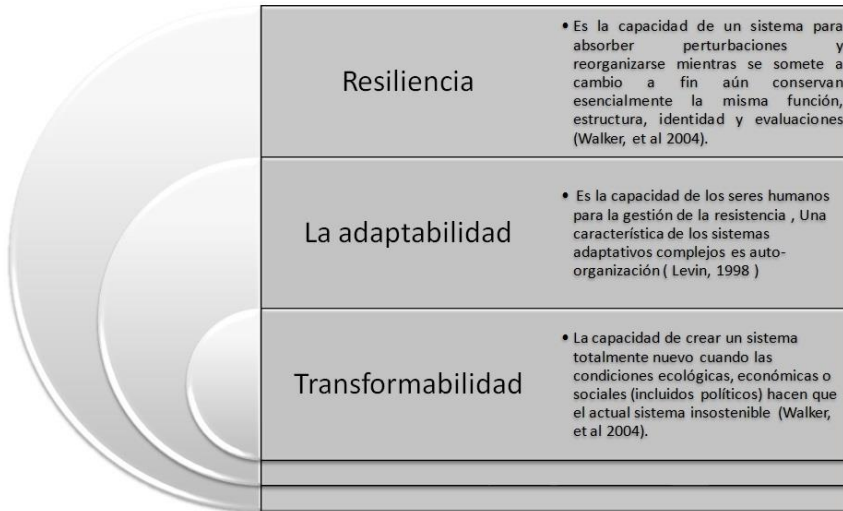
Resiliencia

• Es la capacidad de un sistema para absorber perturbaciones y reorganizarse mientras se somete a cambio a fin aún conservan esencialmente la misma función, estructura, identidad y evaluaciones (Walker, et al 2004).

La adaptabilidad

• Es la capacidad de los seres humanos para la gestión de la resistencia , Una característica de los sistemas adaptativos complejos es auto-organización ( Levin, 1998 )

Transformabilidad

• La capacidad de crear un sistema totalmente nuevo cuando las condiciones ecológicas, económicas o sociales (incluidos políticos) hacen que el actual sistema insostenible (Walker, et al 2004).